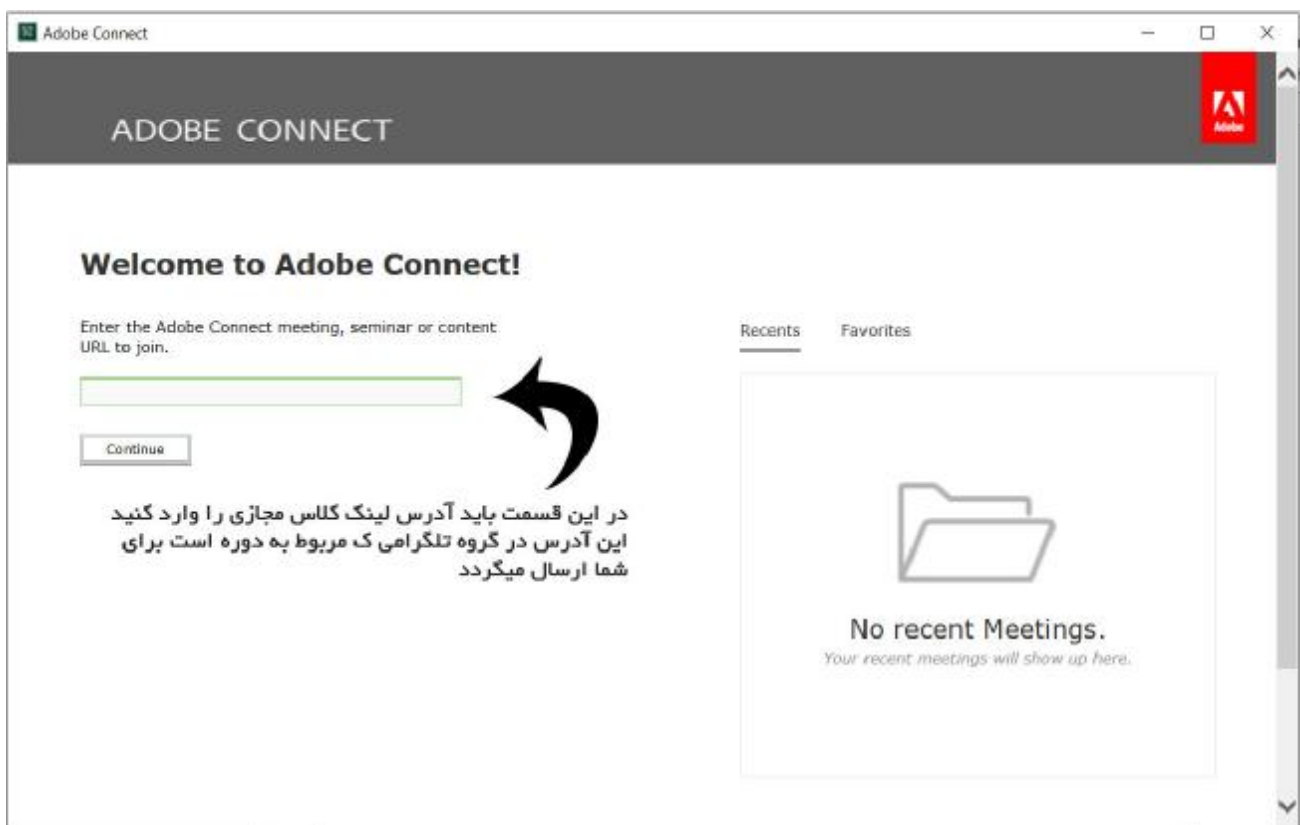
Adobe Connect

ADOBE CONNECT

Adobe

Welcome to Adobe Connect!

Enter the Adobe Connect meeting, seminar or content URL to join.

Continue

در این قسمت باید آدرس لینک کلاس مجازی را وارد کنید این آدرس در گروه تلگرامی ک مربوط به دوره است برای شما ارسال میگردد

Recents Favorites

No recent Meetings.
Your recent meetings will show up here.